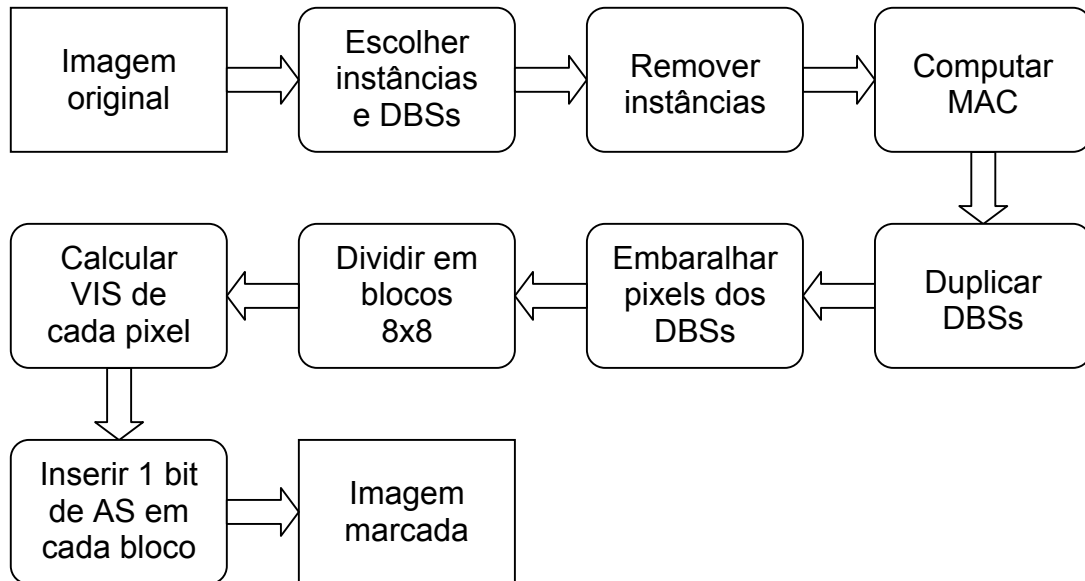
Imagem original

Escolher instâncias e DBSs

Remover instâncias

Computar MAC

Duplicar DBSs

Embaralhar pixels dos DBSs

Dividir em blocos 8x8

Calcular VIS de cada pixel

Inserir 1 bit de AS em cada bloco

Imagem marcada